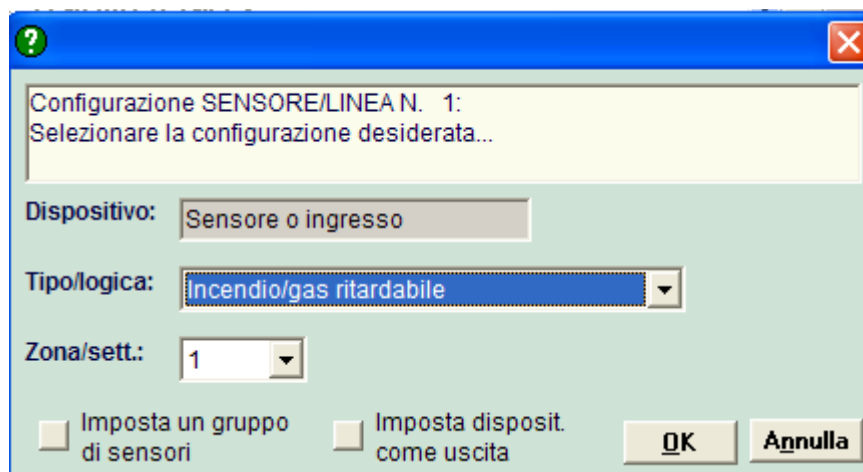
Configurazione SENSORE/LINEA N. 1:
Selezionare la configurazione desiderata...

Dispositivo: Sensore o ingresso

Tipo/logica: Incendio/gas ritardabile

Zona/sett.: 1

Imposta un gruppo di sensori

Imposta disposit. come uscita

OK

Annulla